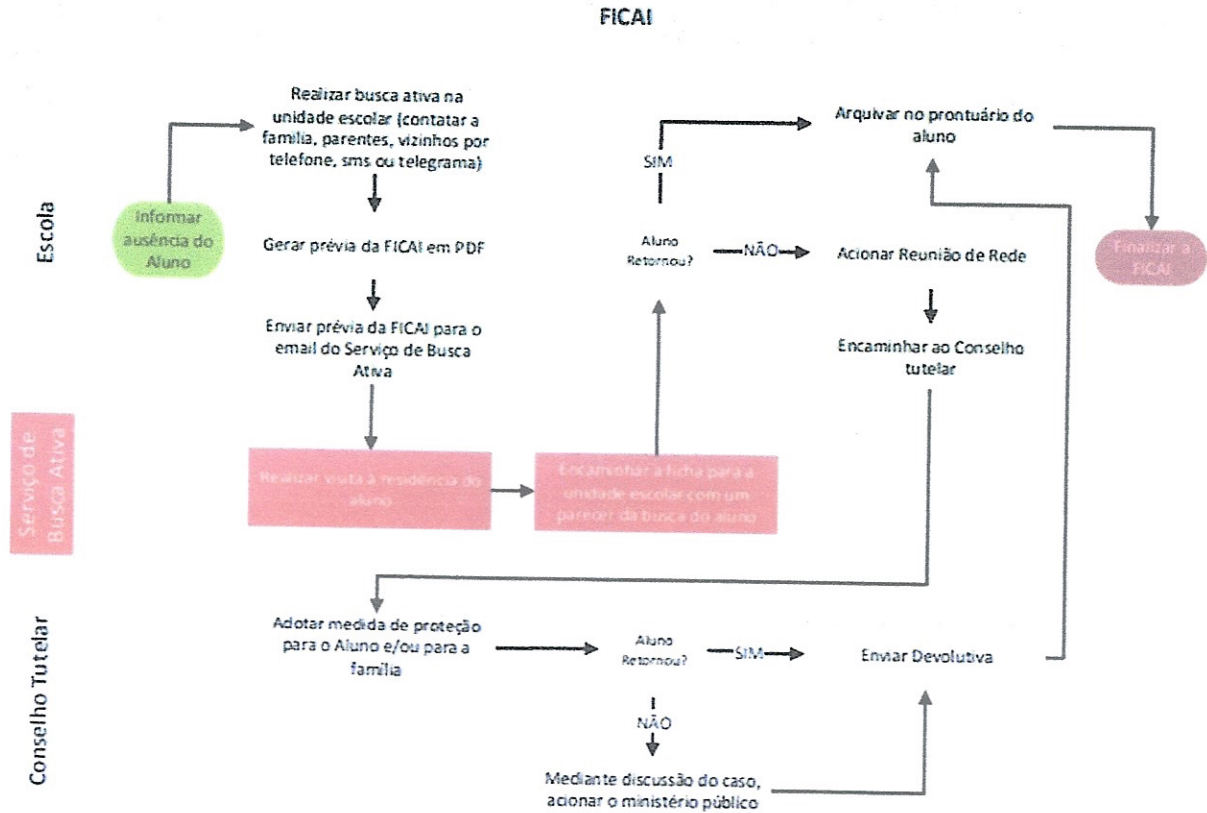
FICAI

Escola

Informar ausência do Aluno

Realizar busca ativa na unidade escolar (contatar a família, parentes, vizinhos por telefone, sms ou telegrama)

Gerar prévia da FICAI em PDF

Enviar prévia da FICAI para o email do Serviço de Busca Ativa

SIM

Aluno Retornou?

NÃO

Arquivar no prontuário do aluno

Acionar Reunião de Rede

Encaminhar ao Conselho tutelar

Finalizar a FICAI

Serviço de Busca Ativa

Realizar visita à residência do aluno

Encaminhar a ficha para a unidade escolar com um parecer da busca do aluno

Conselho Tutelar

Adotar medida de proteção para o Aluno e/ou para a família

Aluno Retornou?

SIM

Enviar Devolutiva

NÃO

Mediante discussão do caso, acionar o ministério público